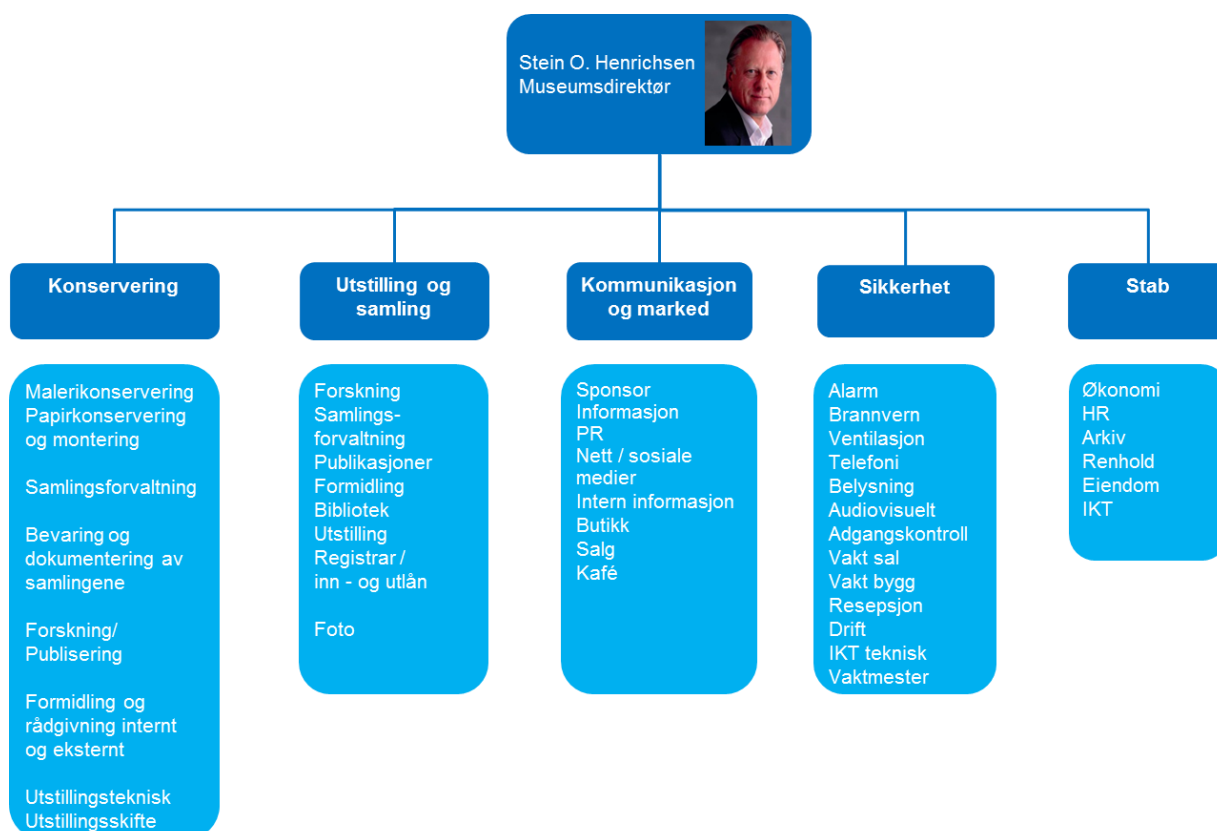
Stein O. Henrichsen
Museumsdirektør

Konservering

Malerikonservering
Papirkonservering og montering

Samlingsforvaltning

Bevaring og dokumentering av samlingene

Forskning/ Publisering

Formidling og rådgivning internt og eksternt

Utstillingsteknisk
Utstillingsskifte

Utstilling og samling

Forskning
Samlingsforvaltning
Publikasjoner
Formidling
Bibliotek
Utstilling
Registrar / inn - og utlån

Foto

Kommunikasjon og marked

Sponsor
Informasjon
PR
Nett / sosiale medier
Intern informasjon
Butikk
Salg
Kafé

Sikkerhet

Alarm
Brannvern
Ventilasjon
Telefoni
Belysning
Audiovisuelt
Adgangskontroll
Vakt sal
Vakt bygg
Resepsjon
Drift
IKT teknisk
Vaktmester

Stab

Økonomi
HR
Arkiv
Renhold
Eiendom
IKT